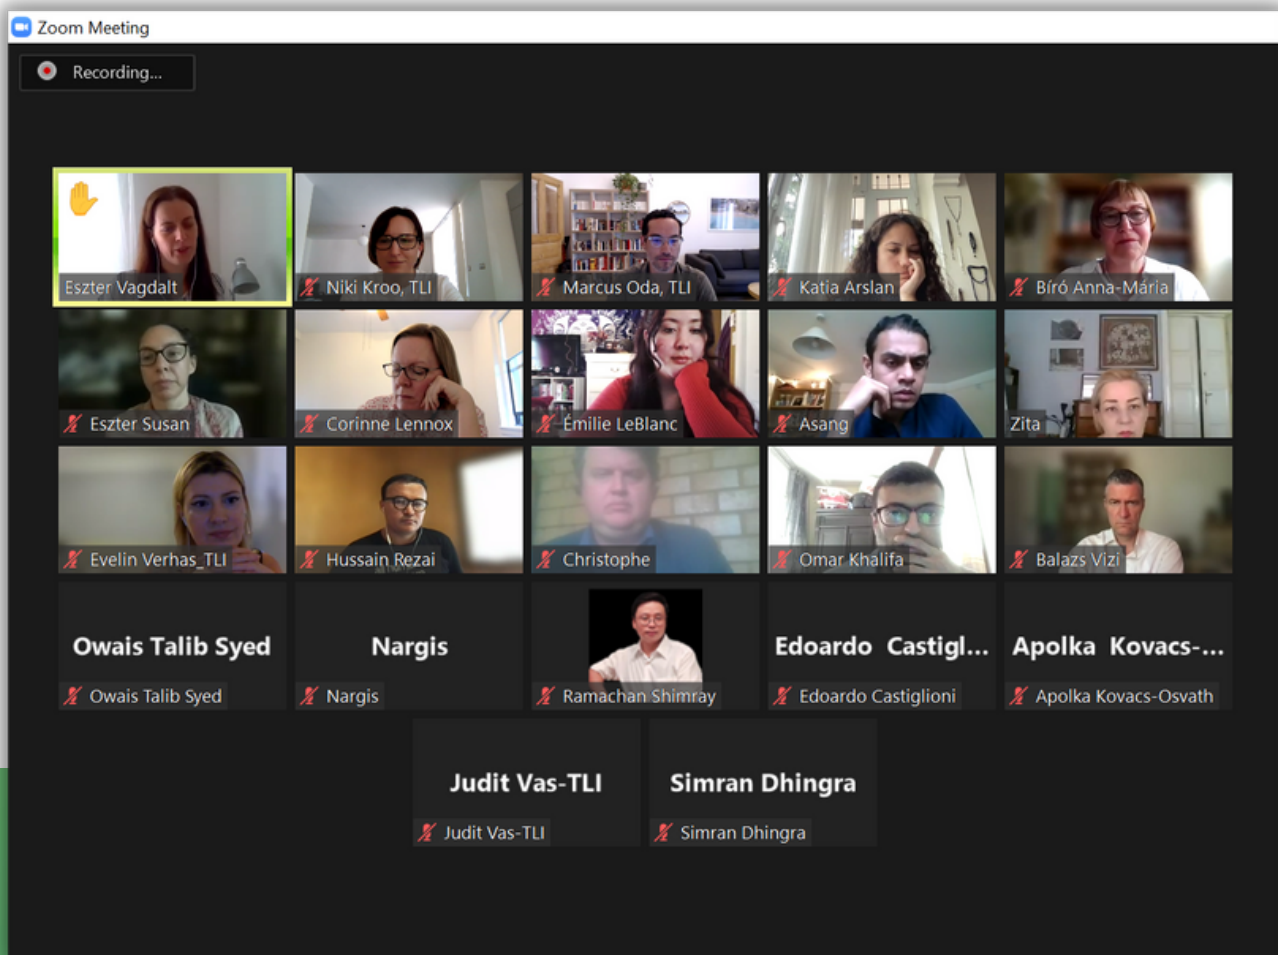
Zoom Meeting

Recording...

Eszter Vagdalt

Niki Kroo, TLI

Marcus Oda, TLI

Katia Arslan

Bíró Anna-Mária

Eszter Susan

Corinne Lennox

Émilie LeBlanc

Asang

Zita

Evelin Verhas_TLI

Hussain Rezai

Christophe

Omar Khalifa

Balazs Vizi

Owais Talib Syed

Owais Talib Syed

Nargis

Nargis

Ramachan Shimray

Edoardo Castigl...

Edoardo Castiglioni

Apolka Kovacs-...

Apolka Kovacs-Osvath

Judit Vas-TLI

Judit Vas-TLI

Simran Dhingra

Simran Dhingra